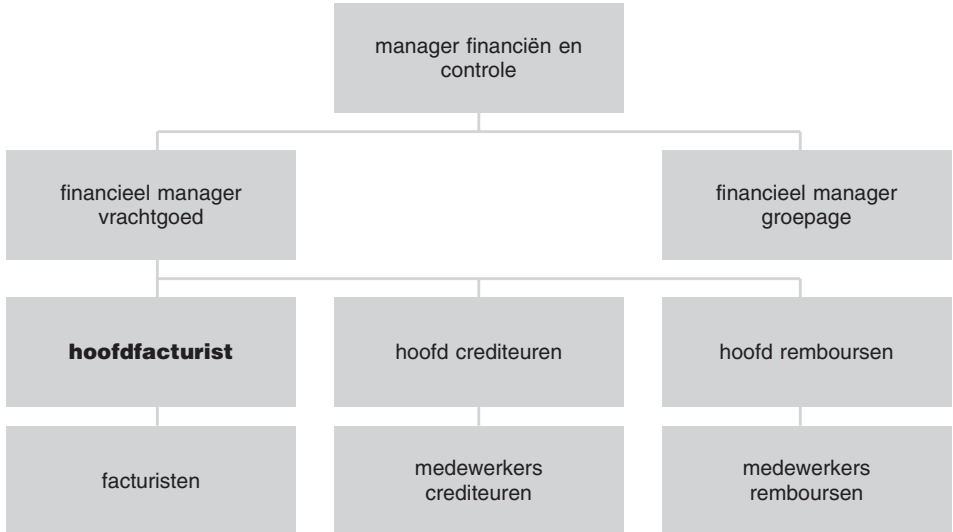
manager financiën en controle

financieel manager vrachtgoed

financieel manager groepage

**hoofdfacturist**

hoofd crediteuren

hoofd remboursen

facturisten

medewerkers crediteuren

medewerkers remboursen